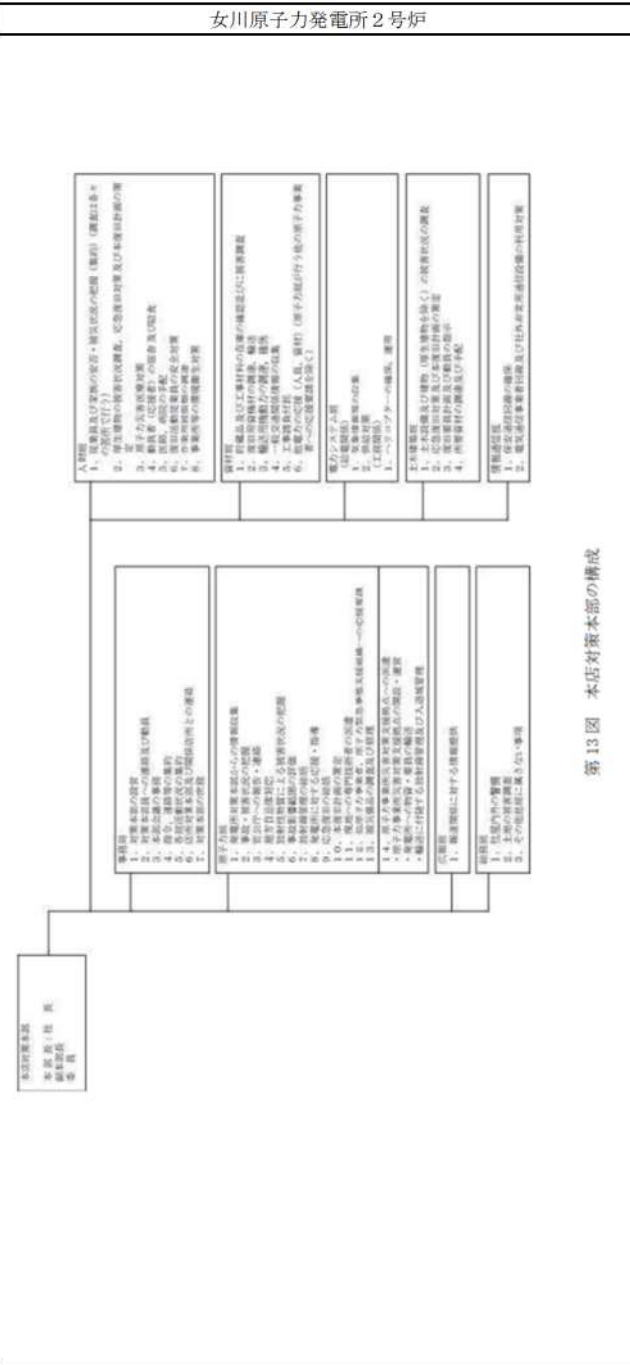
女川原子力発電所2号炉

本店対策本部
本部長：社長
副本部長
委員

事務局
1. 対策本部の設営
2. 対策本部員への連絡及び動員
3. 本部会議の事務
4. 各班の活動調整
5. 各班活動状況の集約
6. 国・自治体等及び関係自治体との連絡
7. 対策本部の記録

原子力班
1. 発電所対策本部からの情報収集
2. 事故・被害状況の把握
3. 官公庁への報告・連絡
4. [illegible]
5. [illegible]
6. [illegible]
7. 放射線管理の総括
8. 発電所に対する応援・指導
9. 応急復旧の総括
10. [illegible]
11. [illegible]
12. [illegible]
13. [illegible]

14. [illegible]

広報班
1. 報道機関に対する情報提供

総務班
1. 社屋内外の警備
2. 本社の被害調査
3. その他他班に属さない事項

人財班
1. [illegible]
2. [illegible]
3. 原子力災害対策
4. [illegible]
5. 医療、病院の手配
6. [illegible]
7. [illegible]
8. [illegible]

資材班
1. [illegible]
2. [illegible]
3. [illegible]
4. 一般交通関係情報の収集
5. 工事用資材
6. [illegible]

電力システム班
（総括機能）
1. 気象情報等の収集
2. 電源対策
（工務機能）
1. ヘリコプターの確保、運用

土木建築班
1. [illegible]
2. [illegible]
3. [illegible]
4. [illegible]

情報通信班
1. 保安通信設備の確保
2. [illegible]

第13図　本店対策本部の構成